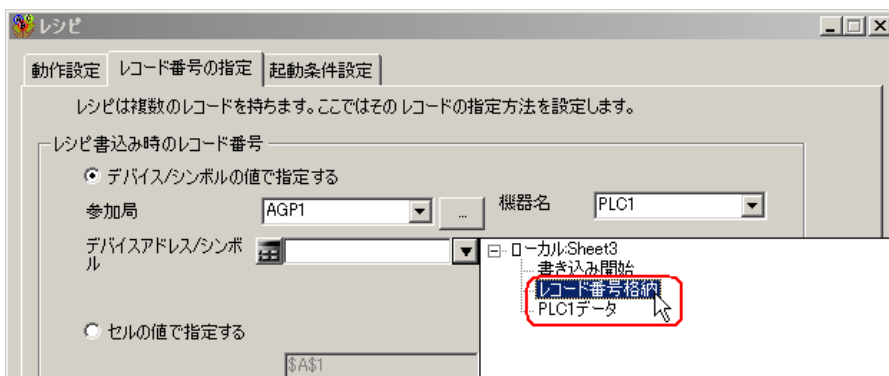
レシピ

動作設定 | レコード番号の指定 | 起動条件設定

レシピは複数のレコードを持ちます。ここではそのレコードの指定方法を設定します。

レシピ書込み時のレコード番号

デバイス/シンボルの値で指定する

参加局 AGP1 ...

機器名 PLC1

デバイスアドレス/シンボル

ローカル:Sheet3
書き込み開始
レコード番号格納
PLC1データ

セルの値で指定する

$A$1